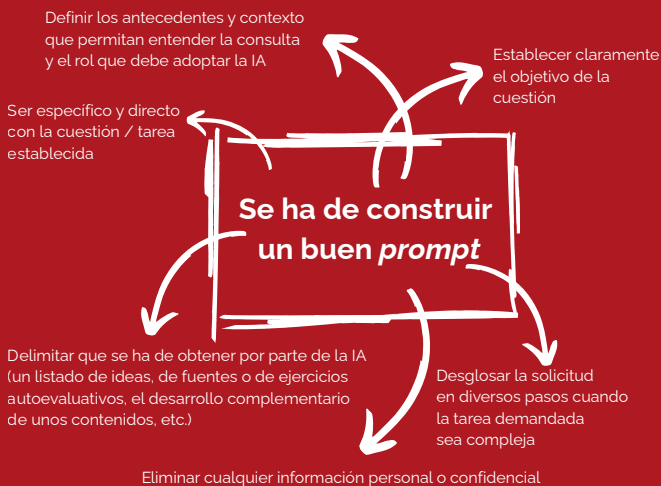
Definir los antecedentes y contexto que permitan entender la consulta y el rol que debe adoptar la IA

Establecer claramente el objetivo de la cuestión

Ser específico y directo con la cuestión / tarea establecida

Se ha de construir un buen *prompt*

Delimitar que se ha de obtener por parte de la IA (un listado de ideas, de fuentes o de ejercicios autoevaluativos, el desarrollo complementario de unos contenidos, etc.)

Desglosar la solicitud en diversos pasos cuando la tarea demandada sea compleja

Eliminar cualquier información personal o confidencial